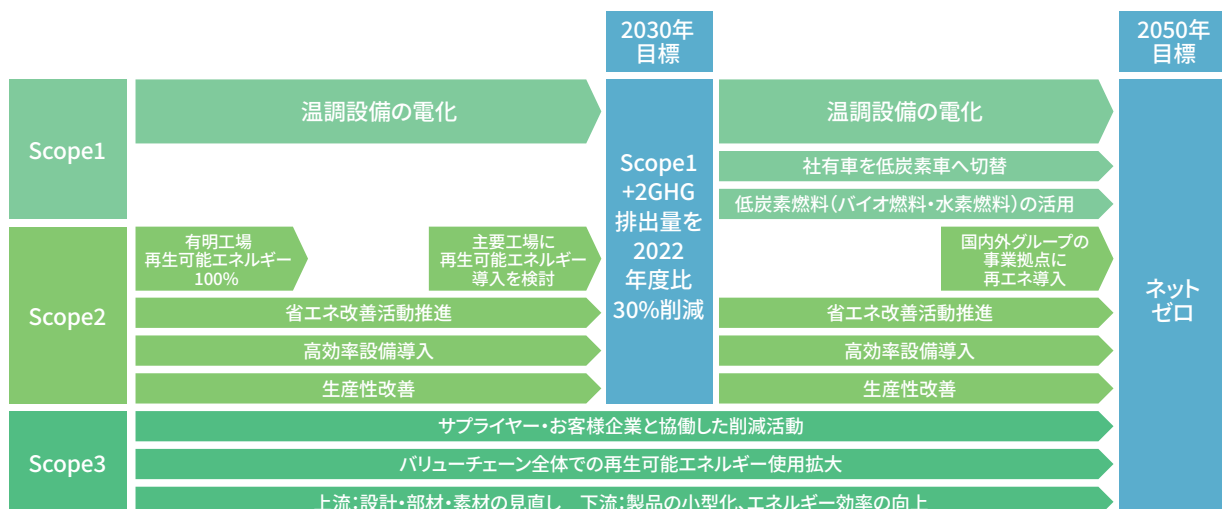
2030年
目標

2050年
目標

Scope1

温調設備の電化

Scope1
+2GHG
排出量を
2022
年度比
30%削減

温調設備の電化

社有車を低炭素車へ切替

低炭素燃料(バイオ燃料・水素燃料)の活用

ネット
ゼロ

Scope2

有明工場
再生可能エネルギー
100%

主要工場に
再生可能エネルギー
導入を検討

国内外グループの
事業拠点に
再エネ導入

省エネ改善活動推進

省エネ改善活動推進

高効率設備導入

高効率設備導入

生産性改善

生産性改善

Scope3

サプライヤー・お客様企業と協働した削減活動

バリューチェーン全体での再生可能エネルギー使用拡大

上流:設計・部材・素材の見直し 下流:製品の小型化、エネルギー効率の向上